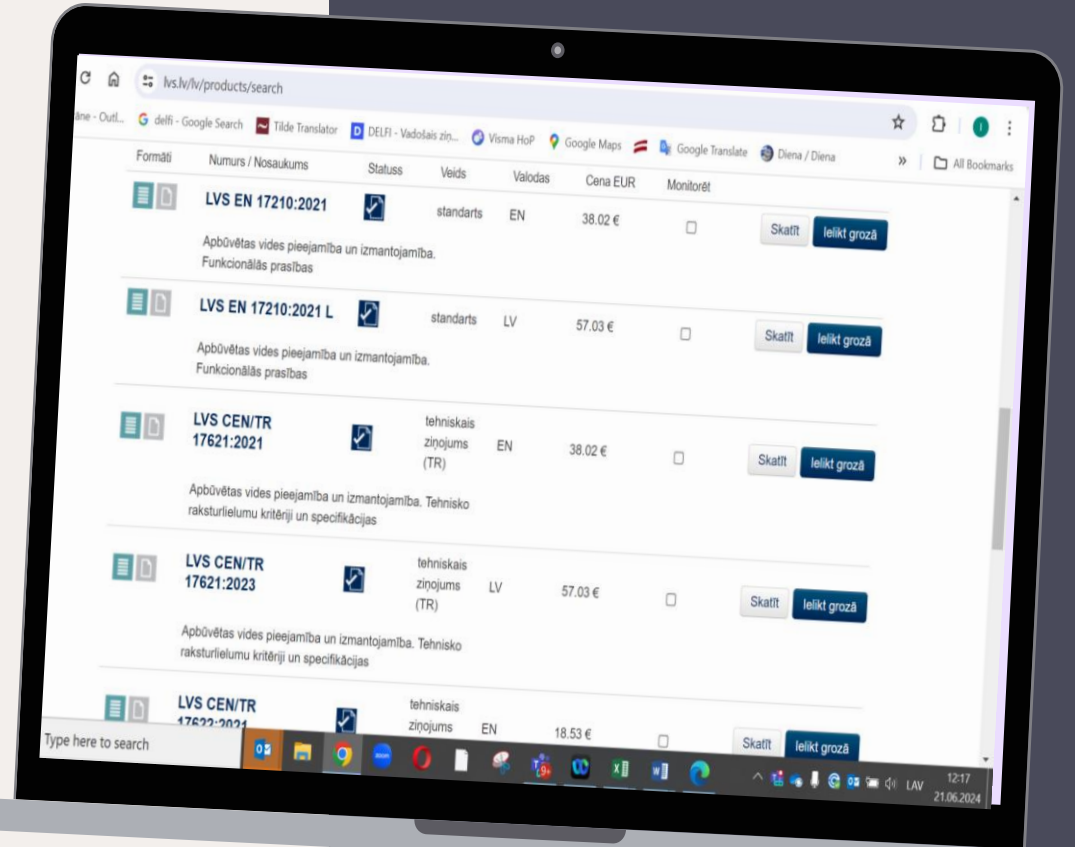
lvs.lv/lv/products/search

āne - Outl... delfi - Google Search Tilde Translator DELFI - Vadošais ziņ... Visma HoP Google Maps Google Translate Diena / Diena » All Bookmarks

| Formāti | Numurs / Nosaukums | Statuss | Veids | Valodas | Cena EUR | Monitorēt | | |
|---|---|---|---|---|---|---|---|---|
| | LVS EN 17210:2021 Apbūvētas vides pieejamība un izmantojamība. Funkcionālās prasības | | standarts | EN | 38.02 € | | Skatīt | Ielikt grozā |
| | LVS EN 17210:2021 L Apbūvētas vides pieejamība un izmantojamība. Funkcionālās prasības | | standarts | LV | 57.03 € | | Skatīt | Ielikt grozā |
| | LVS CEN/TR 17621:2021 Apbūvētas vides pieejamība un izmantojamība. Tehnisko raksturlielumu kritēriji un specifikācijas | | tehniskais ziņojums (TR) | EN | 38.02 € | | Skatīt | Ielikt grozā |
| | LVS CEN/TR 17621:2023 Apbūvētas vides pieejamība un izmantojamība. Tehnisko raksturlielumu kritēriji un specifikācijas | | tehniskais ziņojums (TR) | LV | 57.03 € | | Skatīt | Ielikt grozā |
| | LVS CEN/TR 17622:2021 | | tehniskais ziņojums | EN | 18.53 € | | Skatīt | Ielikt grozā |

Type here to search

LAV 12:17 21.06.2024